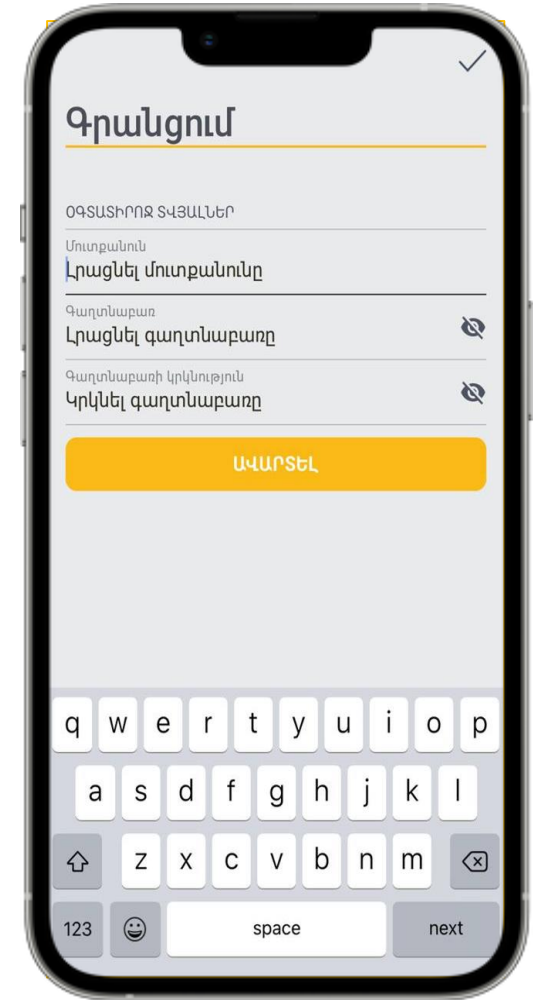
Գրանցում

ՕԳՏԱՏԻՐՈՋ ՏՎՅԱԼՆԵՐ

Մուտքանուն
Լրացնել մուտքանունը

Գաղտնաբառ
Լրացնել գաղտնաբառը

Գաղտնաբառի կրկնություն
Կրկնել գաղտնաբառը

ԱՎԱՐՏԵԼ

q w e r t y u i o p
a s d f g h j k l
z x c v b n m
123 space next